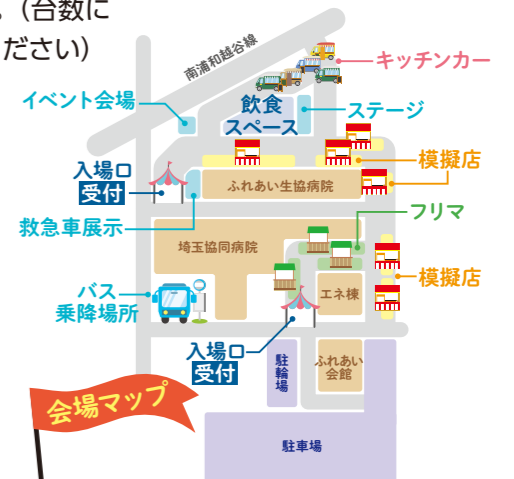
。（台数に
ださい）

南浦和越谷線
キッチンカー
イベント会場
飲食
スペース
ステージ
入場口
受付
模擬店
ふれあい生協病院
救急車展示
フリマ
埼玉協同病院
模擬店
バス
乗降場所
エネ棟
入場口
受付
駐輪場
ふれあい会館
会場マップ
駐車場